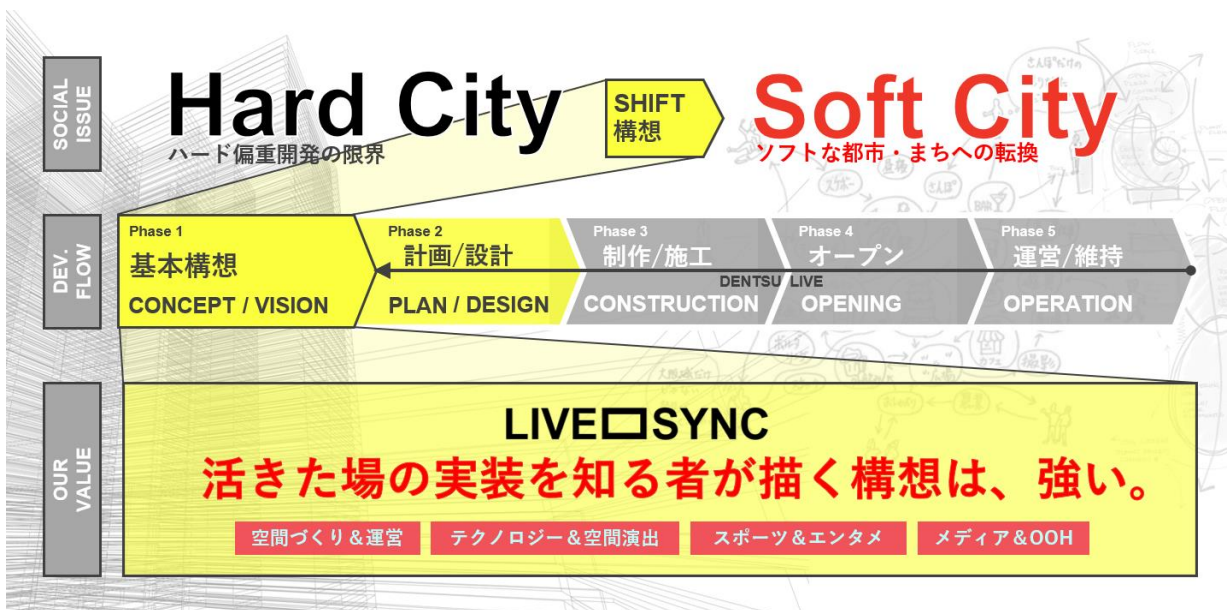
SOCIAL ISSUE

Hard City
ハード偏重開発の限界

SHIFT
構想

Soft City
ソフトな都市・まちへの転換

DEV. FLOW

Phase 1
基本構想
CONCEPT / VISION

Phase 2
計画/設計
PLAN / DESIGN

Phase 3
制作/施工
CONSTRUCTION

Phase 4
オープン
OPENING

Phase 5
運営/維持
OPERATION

DENTSU LIVE

OUR VALUE

LIVE□SYNC
活きた場の実装を知る者が描く構想は、強い。

空間づくり＆運営
テクノロジー＆空間演出
スポーツ＆エンタメ
メディア＆OOH